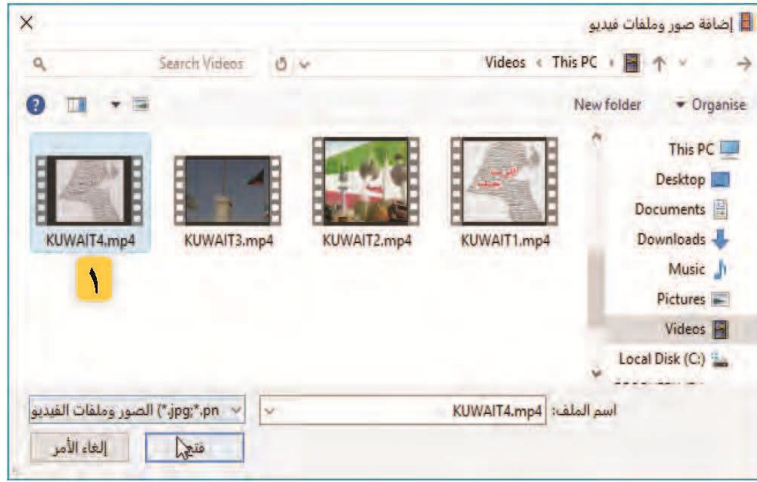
إضافة صور وملفات فيديو

Videos ‹ This PC

Search Videos

Organise

New folder

This PC

Desktop

Documents

Downloads

Music

Pictures

Videos

Local Disk (C:)

KUWAIT4.mp4

KUWAIT3.mp4

KUWAIT2.mp4

KUWAIT1.mp4

١

اسم الملف: KUWAIT4.mp4

الصور وملفات الفيديو (*.jpg;*.pn

فتح

إلغاء الأمر